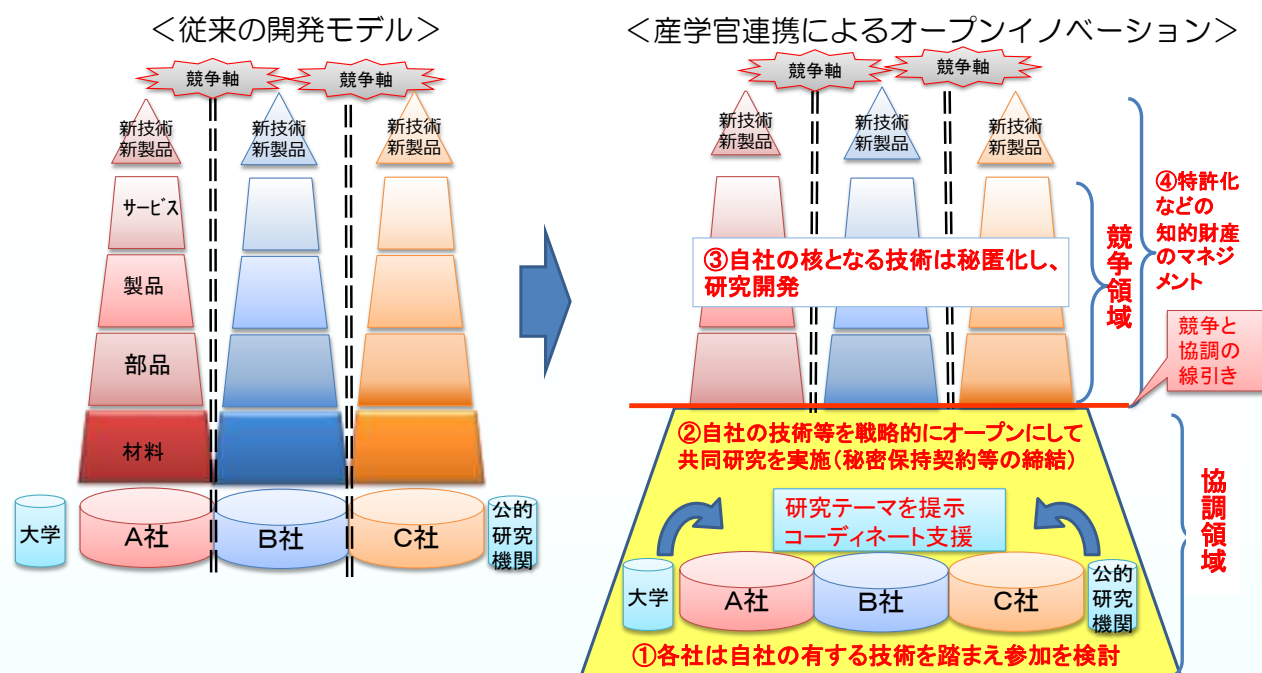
＜従来の開発モデル＞

競争軸
競争軸

新技術
新製品

新技術
新製品

新技術
新製品

サービス

製品

部品

材料

大学

A社

B社

C社

公的
研究
機関

＜産学官連携によるオープンイノベーション＞

競争軸
競争軸

新技術
新製品

新技術
新製品

新技術
新製品

③自社の核となる技術は秘匿化し、研究開発

競争領域

④特許化などの知的財産のマネジメント

競争と協調の線引き

②自社の技術等を戦略的にオープンにして共同研究を実施（秘密保持契約等の締結）

研究テーマを提示
コーディネート支援

協調領域

大学

A社

B社

C社

公的
研究
機関

①各社は自社の有する技術を踏まえ参加を検討